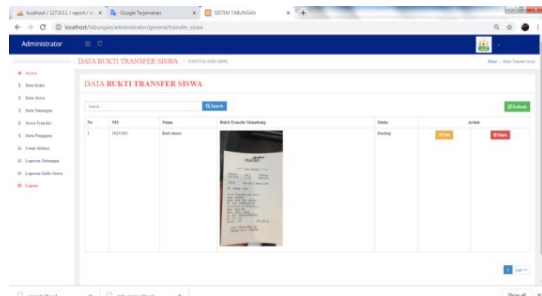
localhost / 127.0.0.1 / report / ... ×   Google Terjemahan ×   SISTEM TABUNGAN ×

localhost/tabungan/administrator/general/transfer_siswa

Administrator

DATA BUKTI TRANSFER SISWA

Home › Data Transfer Siswa

Home
Data Kelas
Data Siswa
Data Tabungan
Siswa Transfer
Data Pengguna
Ubah Akun
Laporan Tabungan
Laporan Saldo Siswa
Logout

DATA BUKTI TRANSFER SISWA

Search...
Search
Refresh

| No | NIS | Nama | Bukti Transfer Menabung | Status | Action |
|---|---|---|---|---|---|
| 1 | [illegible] | Budi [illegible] | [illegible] | Pending | Edit Hapus |

1 Last

Show all